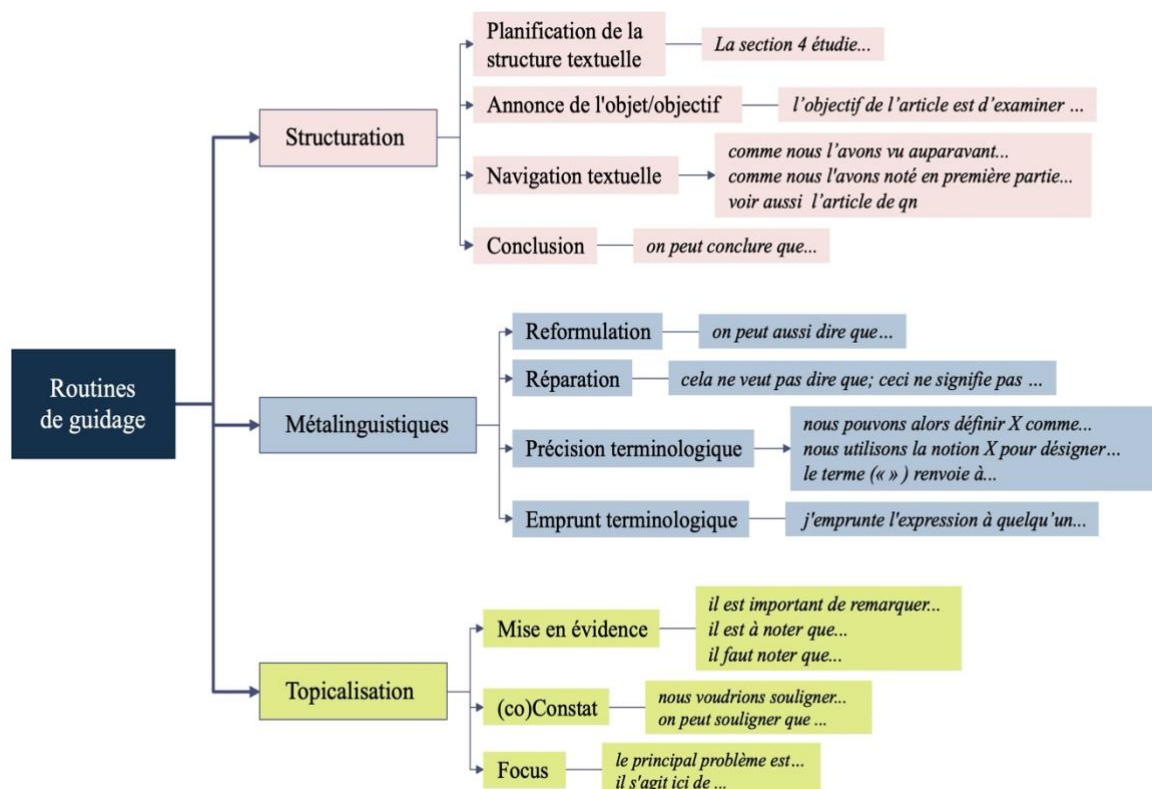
Routines de guidage

Structuration

Planification de la structure textuelle
La section 4 étudie...

Annonce de l'objet/objectif
l'objectif de l'article est d'examiner ...

Navigation textuelle
comme nous l'avons vu auparavant...
comme nous l'avons noté en première partie...
voir aussi l'article de qn

Conclusion
on peut conclure que...

Métalinguistiques

Reformulation
on peut aussi dire que...

Réparation
cela ne veut pas dire que; ceci ne signifie pas ...

Précision terminologique
nous pouvons alors définir X comme...
nous utilisons la notion X pour désigner...
le terme (« ») renvoie à...

Emprunt terminologique
j'emprunte l'expression à quelqu'un...

Topicalisation

Mise en évidence
il est important de remarquer...
il est à noter que...
il faut noter que...

(co)Constat
nous voudrions souligner...
on peut souligner que ...

Focus
le principal problème est...
il s'agit ici de ...